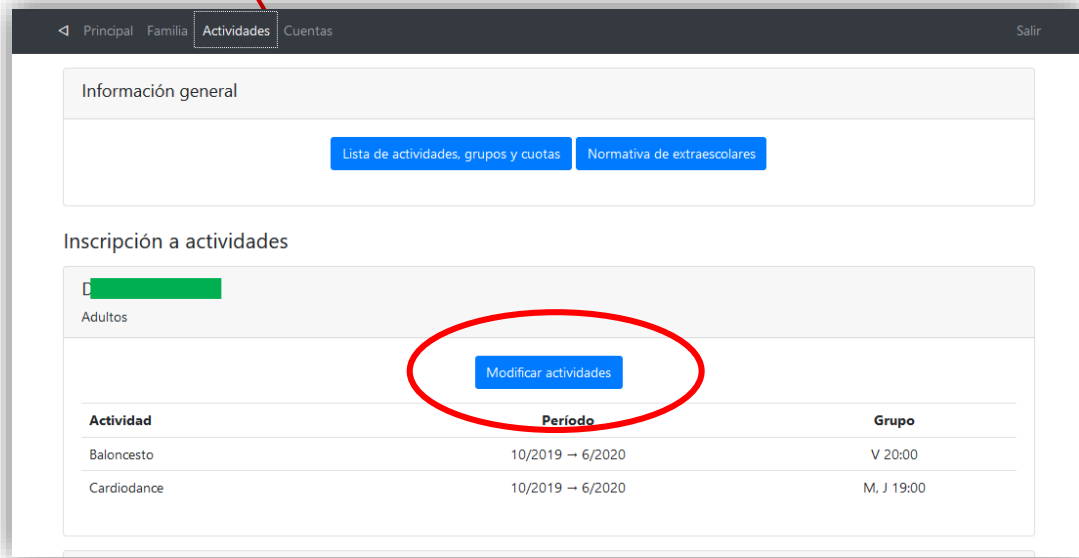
◁ Principal Familia Actividades Cuentas Salir

Información general

Lista de actividades, grupos y cuotas Normativa de extraescolares

Inscripción a actividades

D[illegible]

Adultos

Modificar actividades

| Actividad | Período | Grupo |
|---|---|---|
| Baloncesto | 10/2019 → 6/2020 | V 20:00 |
| Cardiodance | 10/2019 → 6/2020 | M, J 19:00 |